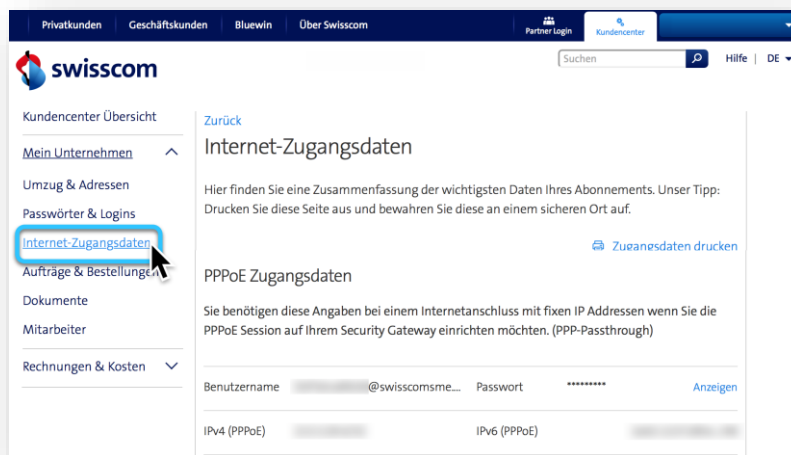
Privatkunden | Geschäftskunden | Bluewin | Über Swisscom | Partner Login | Kundencenter

swisscom

Suchen

Hilfe | DE

Kundencenter Übersicht

Mein Unternehmen

Umzug & Adressen

Passwörter & Logins

Internet-Zugangsdaten

Aufträge & Bestellungen

Dokumente

Mitarbeiter

Rechnungen & Kosten

Zurück

Internet-Zugangsdaten

Hier finden Sie eine Zusammenfassung der wichtigsten Daten Ihres Abonnements. Unser Tipp: Drucken Sie diese Seite aus und bewahren Sie diese an einem sicheren Ort auf.

Zugangsdaten drucken

PPPoE Zugangsdaten

Sie benötigen diese Angaben bei einem Internetanschluss mit fixen IP Addressen wenn Sie die PPPoE Session auf Ihrem Security Gateway einrichten möchten. (PPP-Passthrough)

| Benutzername | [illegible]@swisscomsme.... | Passwort | ********* | Anzeigen |
|---|---|---|---|---|
| IPv4 (PPPoE) | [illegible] | IPv6 (PPPoE) | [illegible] | |